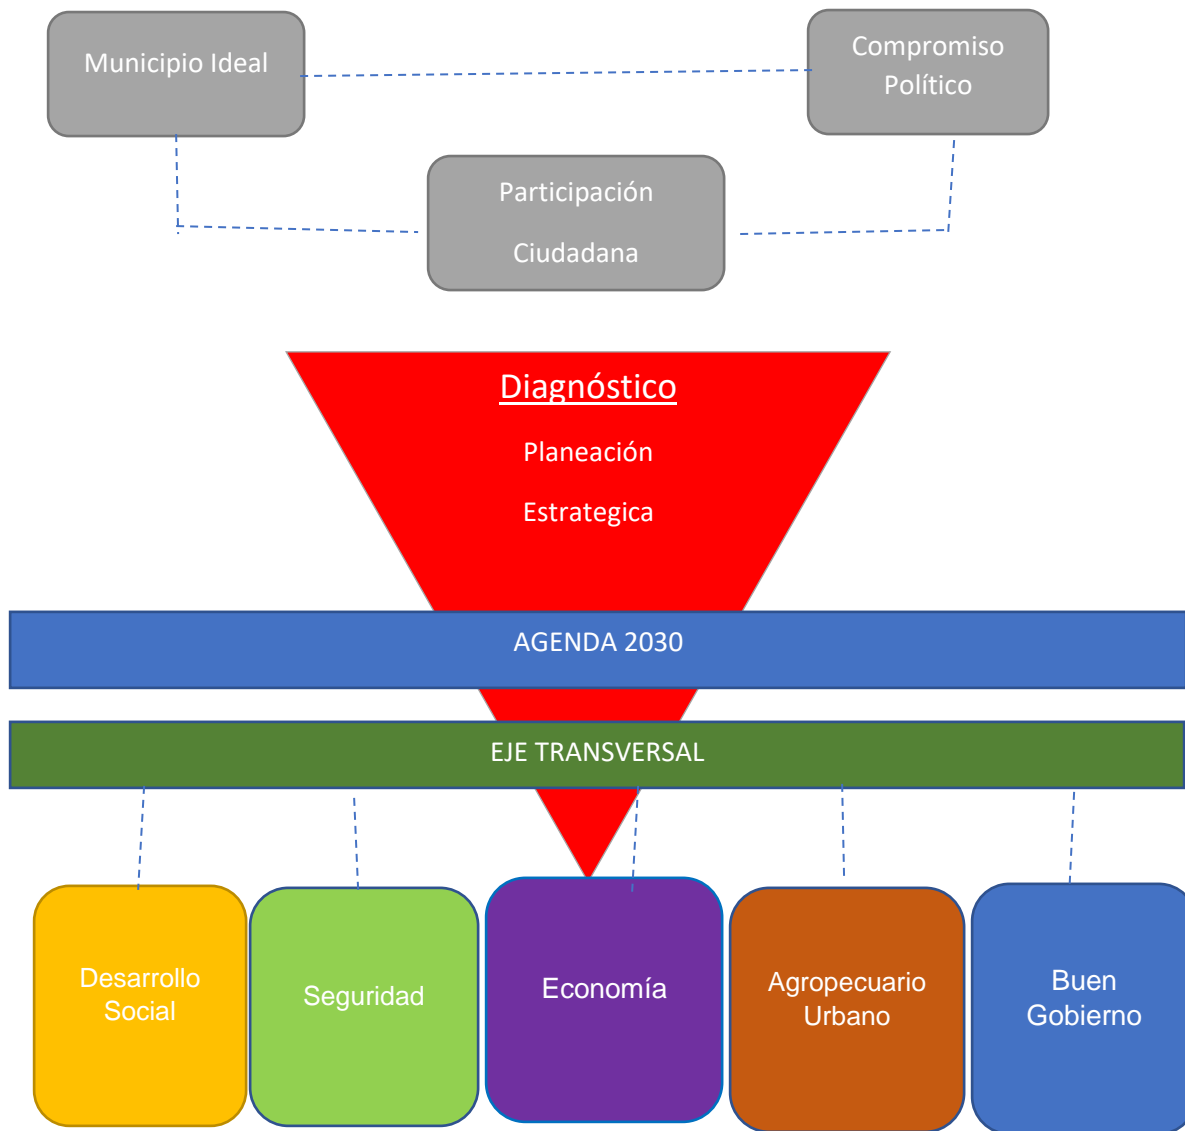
Municipio Ideal

Compromiso Político

Participación Ciudadana

Diagnóstico

Planeación

Estrategica

AGENDA 2030

EJE TRANSVERSAL

Desarrollo Social

Seguridad

Economía

Agropecuario Urbano

Buen Gobierno